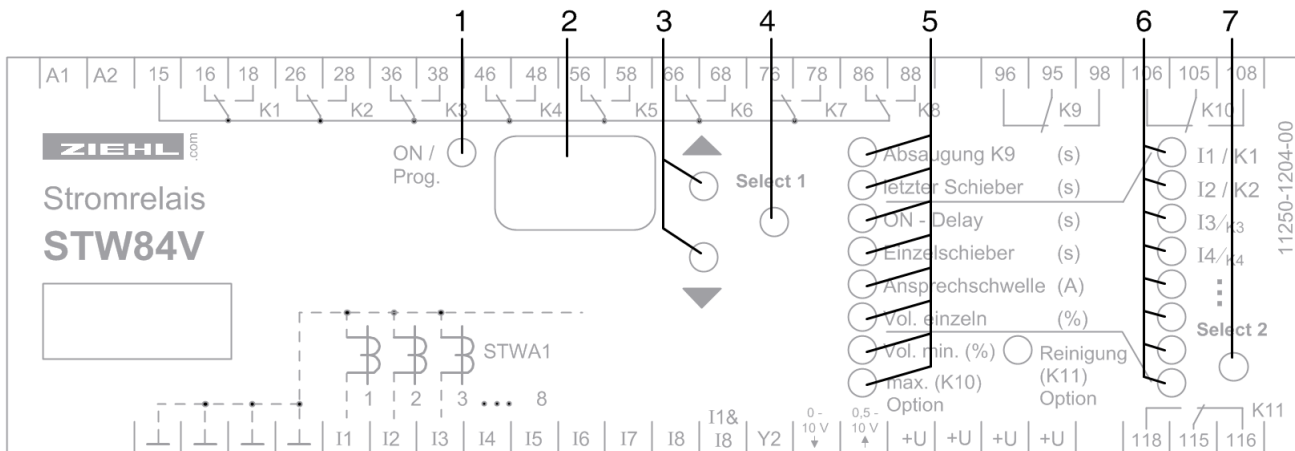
1 2 3 4 5 6 7

A1 A2 15 16 18 26 28 36 38 46 48 56 58 66 68 76 78 86 88 96 95 98 106 105 108

K1 K2 K3 K4 K5 K6 K7 K8 K9 K10

ZIEHL .com

ON / Prog.

Select 1

Stromrelais
STW84V

Absaugung K9 (s)
letzter Schieber (s)
ON - Delay (s)
Einzelschieber (s)
Ansprechschwelle (A)
Vol. einzeln (%)
Vol. min. (%)
max. (K10) Option

Reinigung (K11) Option

I1 / K1
I2 / K2
I3/K3
I4/K4
⋮

Select 2

11250-1204-00

STWA1

1 2 3 ••• 8

I1 I2 I3 I4 I5 I6 I7 I8 I1& I8 Y2 0 - 10 V 0,5 - 10 V +U +U +U +U 118 115 116

K11